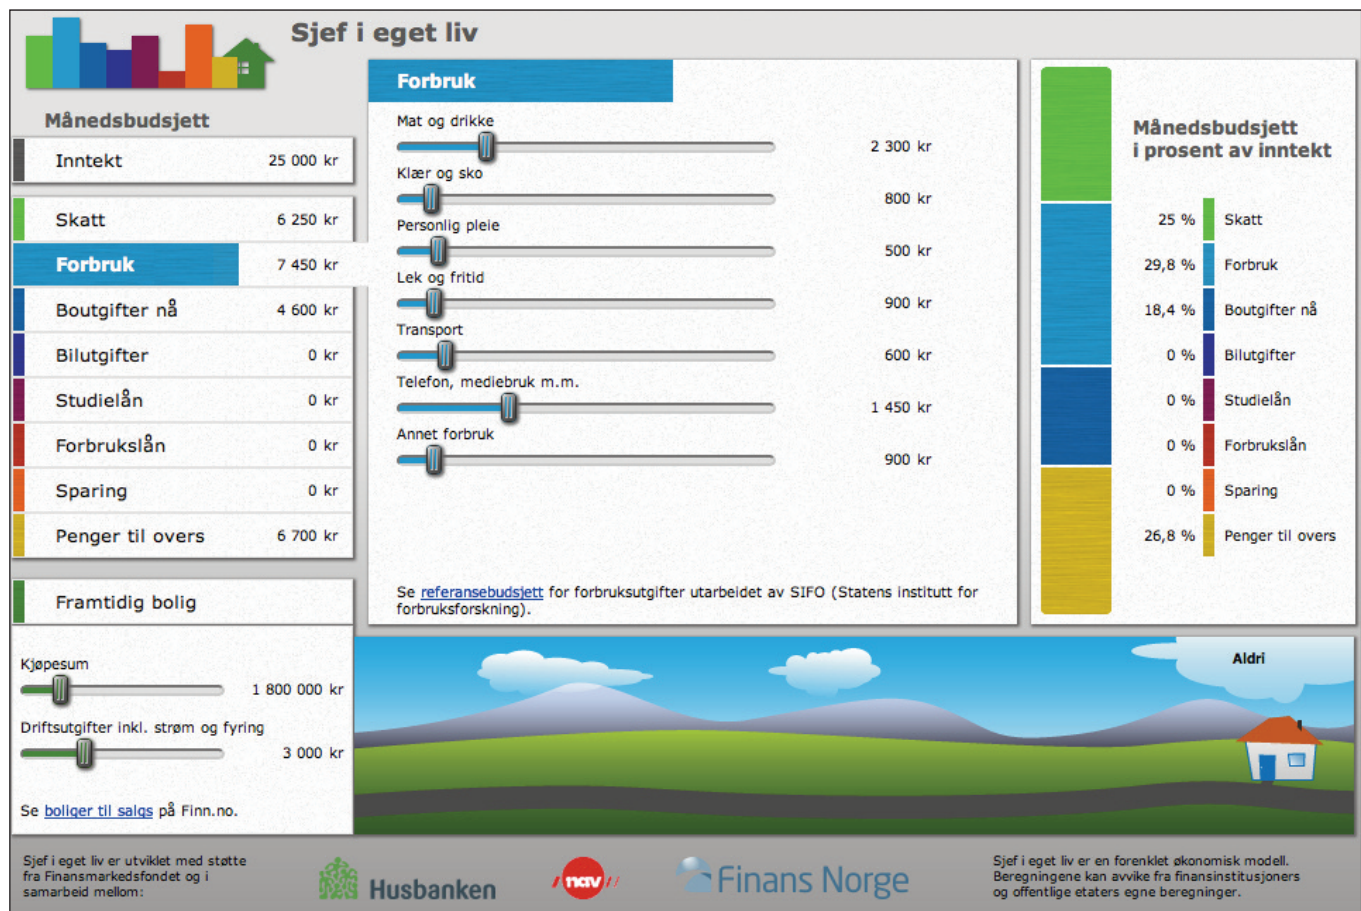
Sjef i eget liv

Månedsbudsjett

| | |
|---|---|
| Inntekt | 25 000 kr |
| Skatt | 6 250 kr |
| Forbruk | 7 450 kr |
| Boutgifter nå | 4 600 kr |
| Bilutgifter | 0 kr |
| Studielån | 0 kr |
| Forbrukslån | 0 kr |
| Sparing | 0 kr |
| Penger til overs | 6 700 kr |

Framtidig bolig

Kjøpesum
1 800 000 kr

Driftsutgifter inkl. strøm og fyring
3 000 kr

Se boliger til salgs på Finn.no.

Forbruk

Mat og drikke
2 300 kr

Klær og sko
800 kr

Personlig pleie
500 kr

Lek og fritid
900 kr

Transport
600 kr

Telefon, mediebruk m.m.
1 450 kr

Annet forbruk
900 kr

Se referansebudsjett for forbruksutgifter utarbeidet av SIFO (Statens institutt for forbruksforskning).

Månedsbudsjett i prosent av inntekt

| | |
|---|---|
| 25 % | Skatt |
| 29,8 % | Forbruk |
| 18,4 % | Boutgifter nå |
| 0 % | Bilutgifter |
| 0 % | Studielån |
| 0 % | Forbrukslån |
| 0 % | Sparing |
| 26,8 % | Penger til overs |

Aldri

Sjef i eget liv er utviklet med støtte fra Finansmarkedsfondet og i samarbeid mellom:

Husbanken

nav

Finans Norge

Sjef i eget liv er en forenklet økonomisk modell. Beregningene kan avvike fra finansinstitusjoners og offentlige etaters egne beregninger.